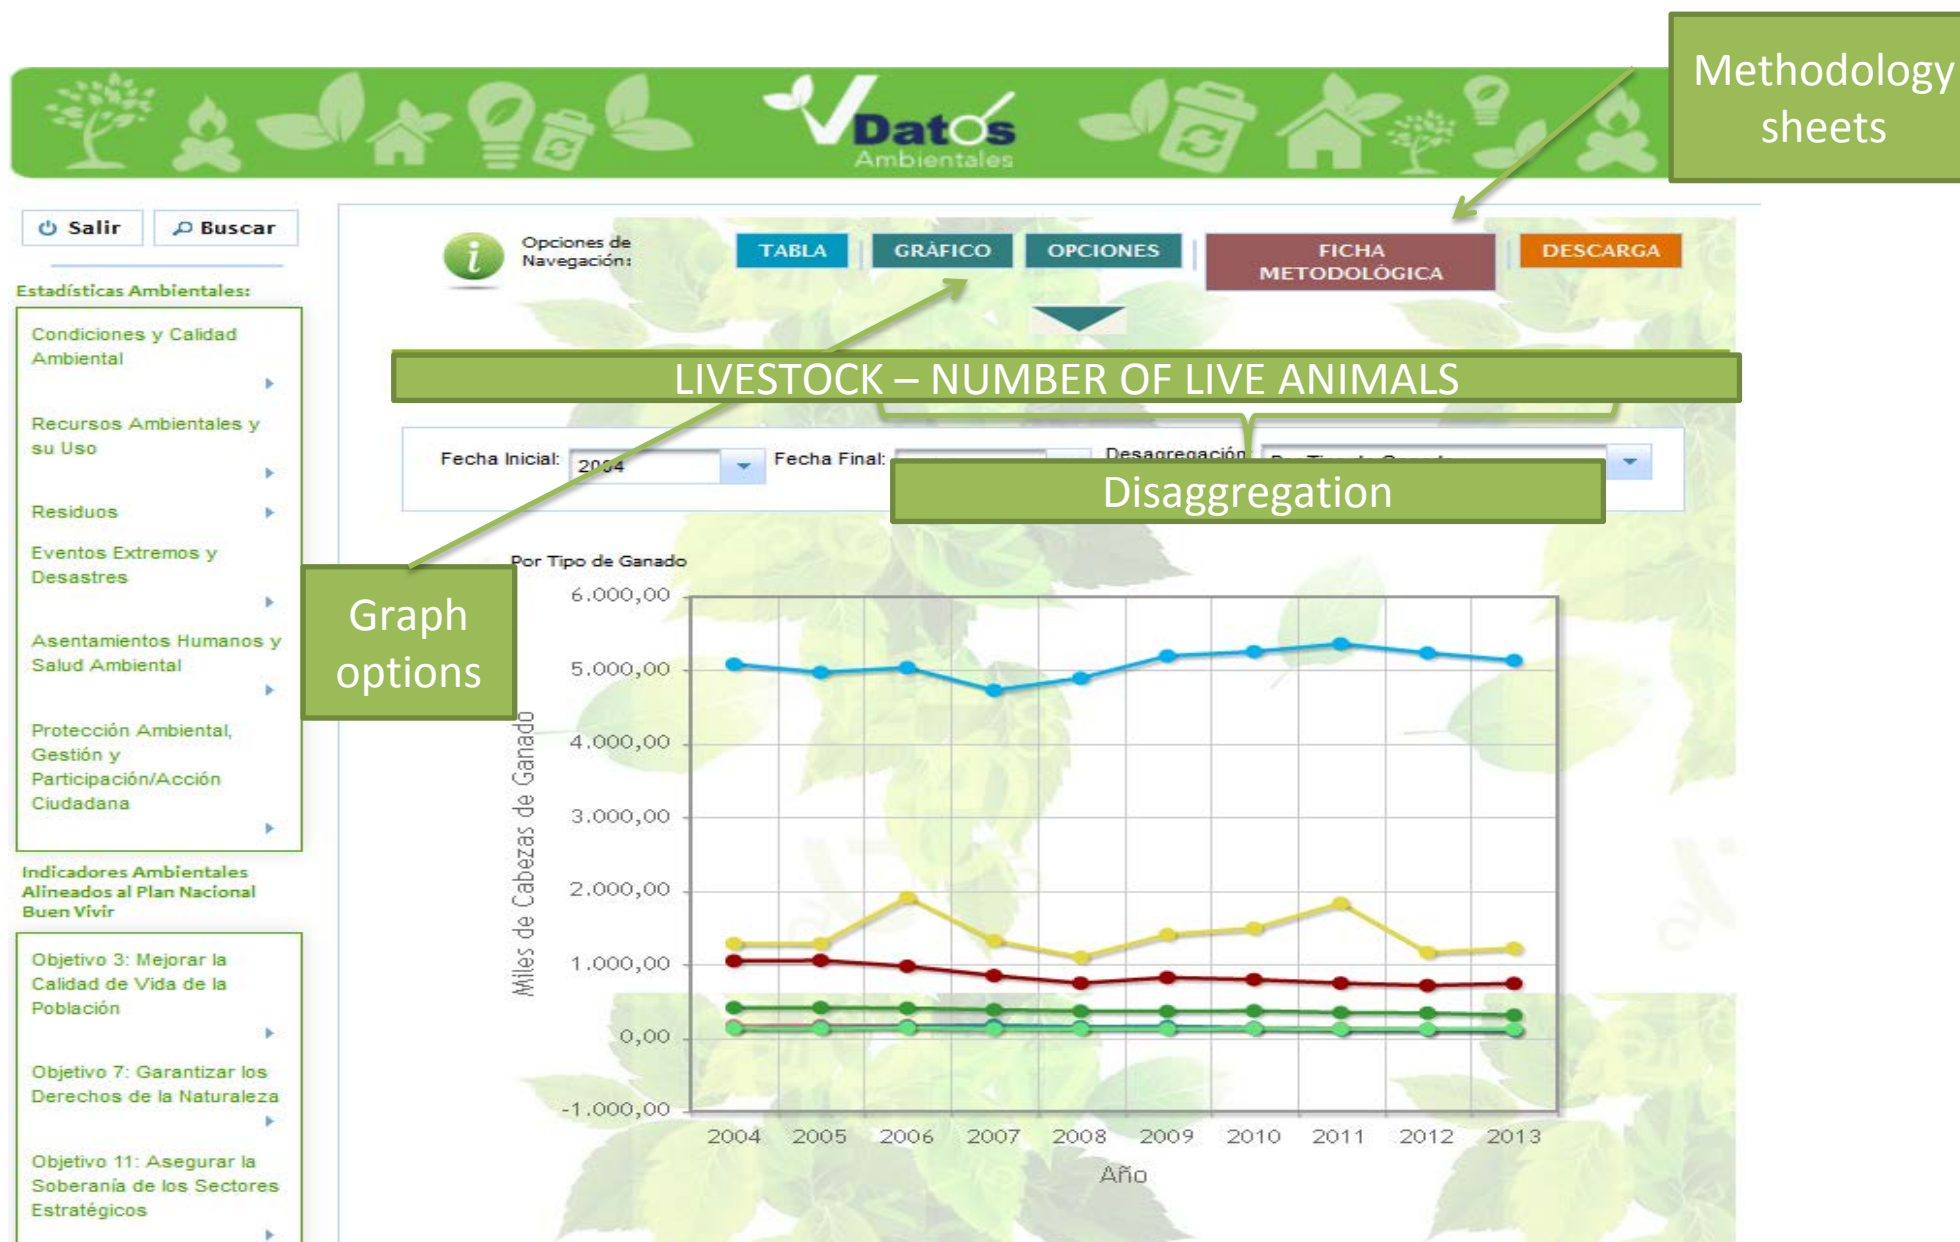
Methodology sheets

Datos Ambientales

Salir
Buscar

Estadísticas Ambientales:

Condiciones y Calidad Ambiental

Recursos Ambientales y su Uso

Residuos

Eventos Extremos y Desastres

Asentamientos Humanos y Salud Ambiental

Protección Ambiental, Gestión y Participación/Acción Ciudadana

Indicadores Ambientales Alineados al Plan Nacional Buen Vivir

Objetivo 3: Mejorar la Calidad de Vida de la Población

Objetivo 7: Garantizar los Derechos de la Naturaleza

Objetivo 11: Asegurar la Soberanía de los Sectores Estratégicos

Opciones de Navegación:

TABLA
GRÁFICO
OPCIONES
FICHA METODOLÓGICA
DESCARGA

LIVESTOCK – NUMBER OF LIVE ANIMALS

Fecha Inicial: 2004
Fecha Final:
Desagregación

Disaggregation

Graph options

Por Tipo de Ganado

6.000,00
5.000,00
4.000,00
3.000,00
2.000,00
1.000,00
0,00
-1.000,00

Miles de Cabezas de Ganado

2004 2005 2006 2007 2008 2009 2010 2011 2012 2013

Año